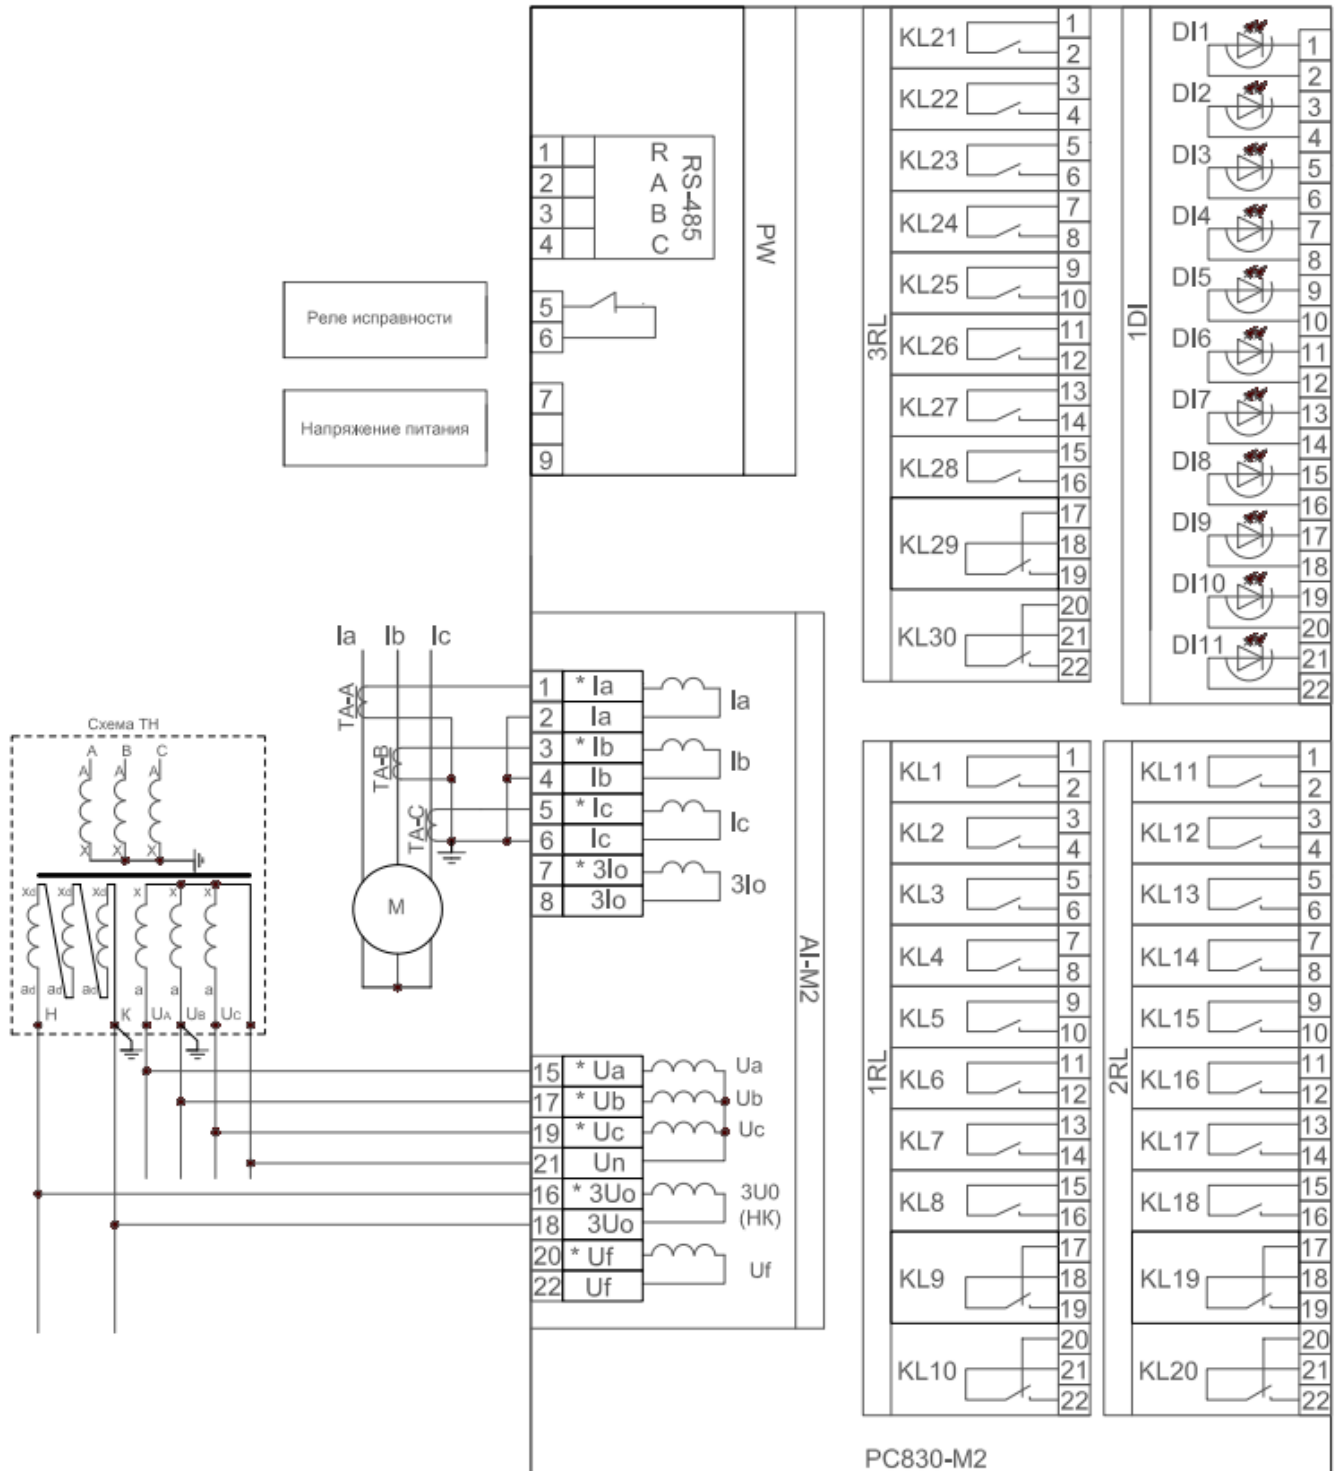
Реле исправности

Напряжение питания

1
2
3
4
R
A
B
C
RS-485

5
6
7
9

PW

3RL
KL21 1 2
KL22 3 4
KL23 5 6
KL24 7 8
KL25 9 10
KL26 11 12
KL27 13 14
KL28 15 16
KL29 17 18 19
KL30 20 21 22

1DI
DI1 1 2
DI2 3 4
DI3 5 6
DI4 7 8
DI5 9 10
DI6 11 12
DI7 13 14
DI8 15 16
DI9 17 18
DI10 19 20
DI11 21 22

Ia Ib Ic
TA-A
TA-B
TA-C
M

Схема ТН
A B C
A A A
X X X
xд xд xд x x x
aд aд aд a a a
Н К UA UB UC

AI-M2
| | | |
|---|---|---|
| 1 | * Ia | Ia |
| 2 | Ia | |
| 3 | * Ib | Ib |
| 4 | Ib | |
| 5 | * Ic | Ic |
| 6 | Ic | |
| 7 | * 3Io | 3Io |
| 8 | 3Io | |
| 15 | * Ua | Ua |
| 17 | * Ub | Ub |
| 19 | * Uc | Uc |
| 21 | Un | |
| 16 | * 3Uo | 3U0 (НК) |
| 18 | 3Uo | |
| 20 | * Uf | Uf |
| 22 | Uf | |

1RL
KL1 1 2
KL2 3 4
KL3 5 6
KL4 7 8
KL5 9 10
KL6 11 12
KL7 13 14
KL8 15 16
KL9 17 18 19
KL10 20 21 22

2RL
KL11 1 2
KL12 3 4
KL13 5 6
KL14 7 8
KL15 9 10
KL16 11 12
KL17 13 14
KL18 15 16
KL19 17 18 19
KL20 20 21 22

РС830-М2